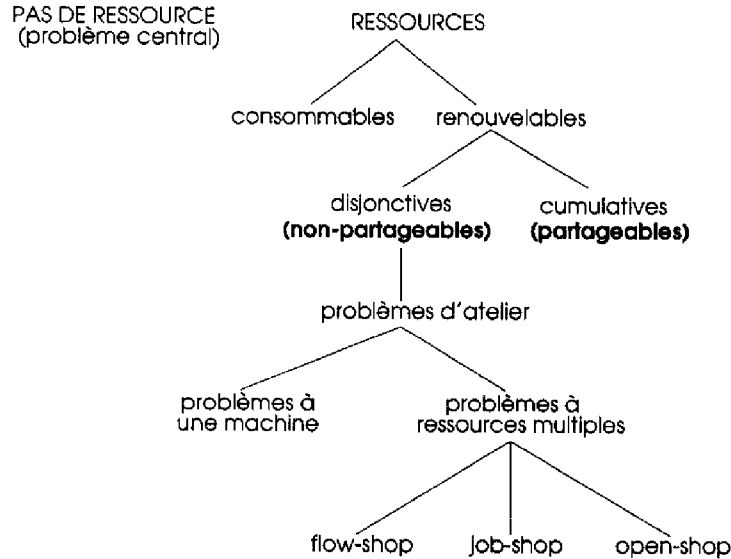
PAS DE RESSOURCE
(problème central)

RESSOURCES

consommables

renouvelables

disjonctives
**(non-partageables)**

cumulatives
**(partageables)**

problèmes d'atelier

problèmes à
une machine

problèmes à
ressources multiples

flow-shop

job-shop

open-shop